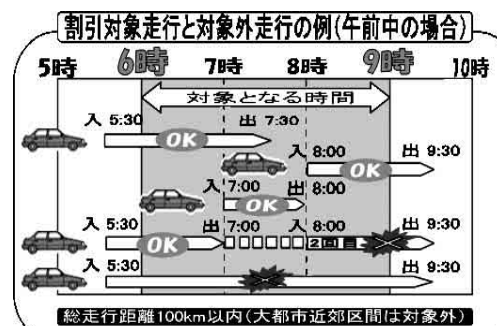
割引対象走行と対象外走行の例(午前中の場合)

5時 6時 7時 8時 9時 10時

対象となる時間

入 5:30 OK 出 7:30

入 8:00 出 9:30 OK

入 7:00 OK 出 8:00

入 5:30 OK 出 7:00 入 8:00 2回目 出 9:30

入 5:30 出 9:30

総走行距離100km以内(大都市近郊区間は対象外)